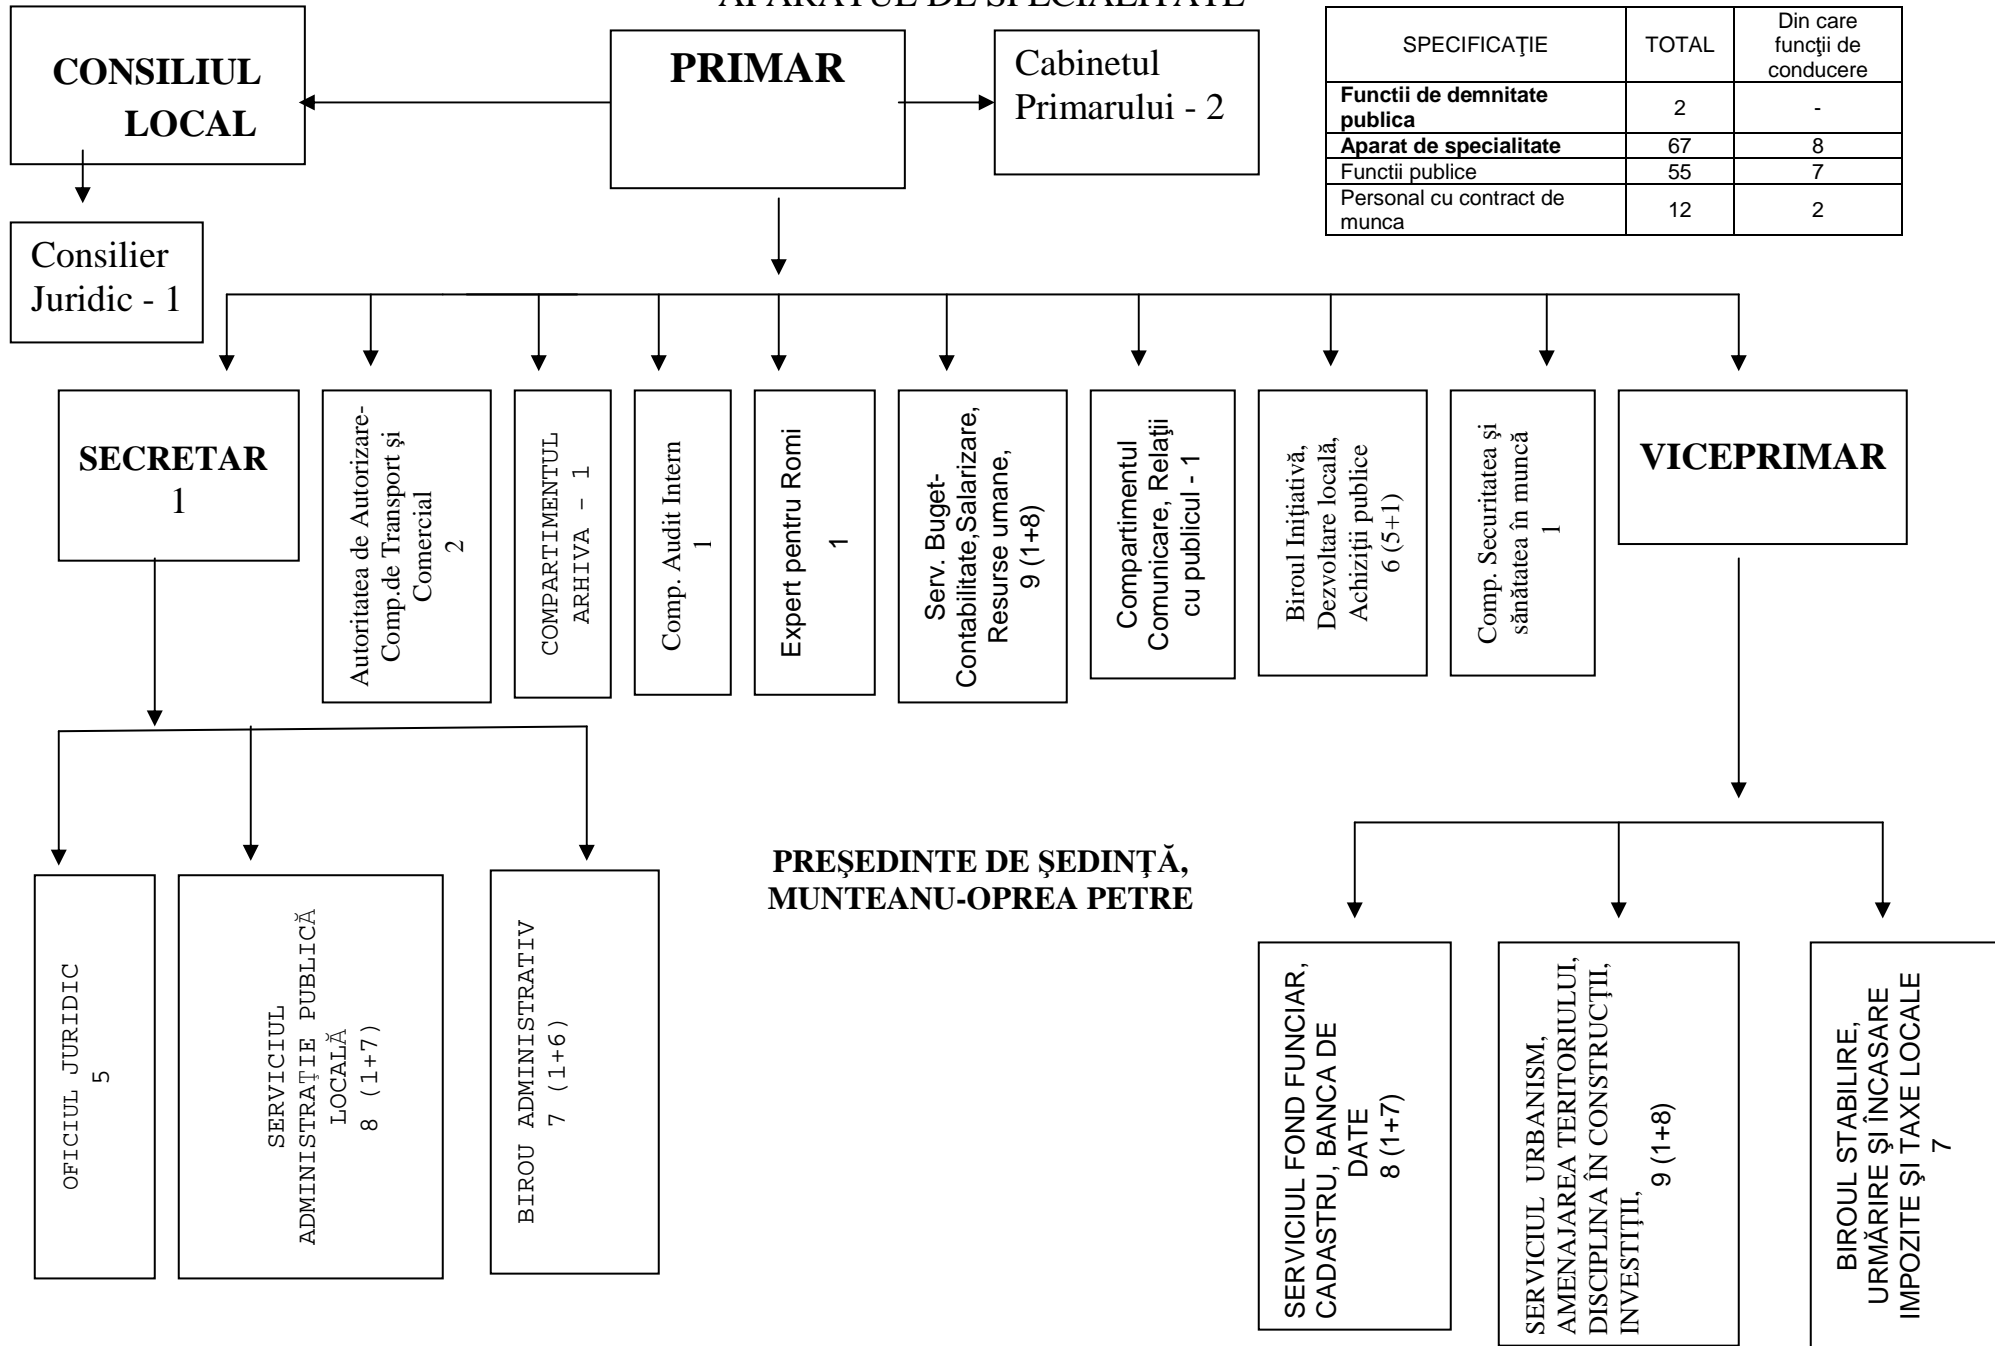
APARATUL DE SPECIALITATE

| SPECIFICAŢIE | TOTAL | Din care funcţii de conducere |
|---|---|---|
| **Functii de demnitate publica** | 2 | - |
| **Aparat de specialitate** | 67 | 8 |
| Functii publice | 55 | 7 |
| Personal cu contract de munca | 12 | 2 |

CONSILIUL LOCAL

PRIMAR

Cabinetul Primarului - 2

Consilier Juridic - 1

SECRETAR 1

Autoritatea de Autorizare-Comp.de Transport şi Comercial 2

COMPARTIMENTUL ARHIVA - 1

Comp. Audit Intern 1

Expert pentru Romi 1

Serv. Buget-Contabilitate,Salarizare, Resurse umane, 9 (1+8)

Compartimentul Comunicare, Relaţii cu publicul - 1

Biroul Iniţiativă, Dezvoltare locală, Achiziţii publice 6 (5+1)

Comp. Securitatea şi sănătatea în muncă 1

VICEPRIMAR

OFICIUL JURIDIC 5

SERVICIUL ADMINISTRAŢIE PUBLICĂ LOCALĂ 8 (1+7)

BIROU ADMINISTRATIV 7 (1+6)

PREŞEDINTE DE ŞEDINŢĂ, MUNTEANU-OPREA PETRE

SERVICIUL FOND FUNCIAR, CADASTRU, BANCA DE DATE 8 (1+7)

SERVICIUL URBANISM, AMENAJAREA TERITORIULUI, DISCIPLINĂ ÎN CONSTRUCŢII, INVESTIŢII, 9 (1+8)

BIROUL STABILIRE, URMĂRIRE ŞI ÎNCASARE IMPOZITE ŞI TAXE LOCALE 7